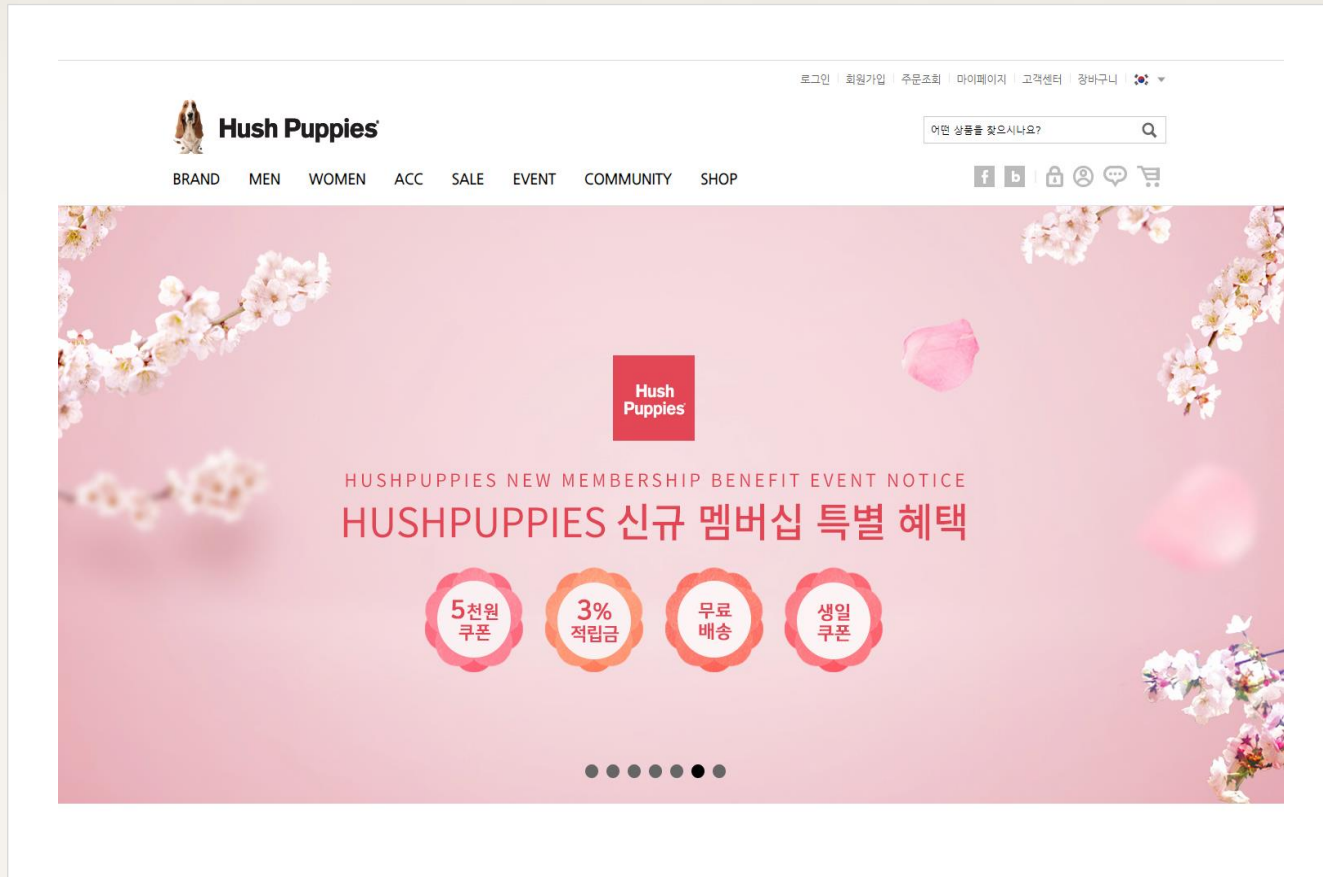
로그인 | 회원가입 | 주문조회 | 마이페이지 | 고객센터 | 장바구니

Hush Puppies

어떤 상품을 찾으시나요?

BRAND MEN WOMEN ACC SALE EVENT COMMUNITY SHOP

f b

Hush Puppies

HUSHPUPPIES NEW MEMBERSHIP BENEFIT EVENT NOTICE

HUSHPUPPIES 신규 멤버십 특별 혜택

5천원 쿠폰

3% 적립금

무료 배송

생일 쿠폰